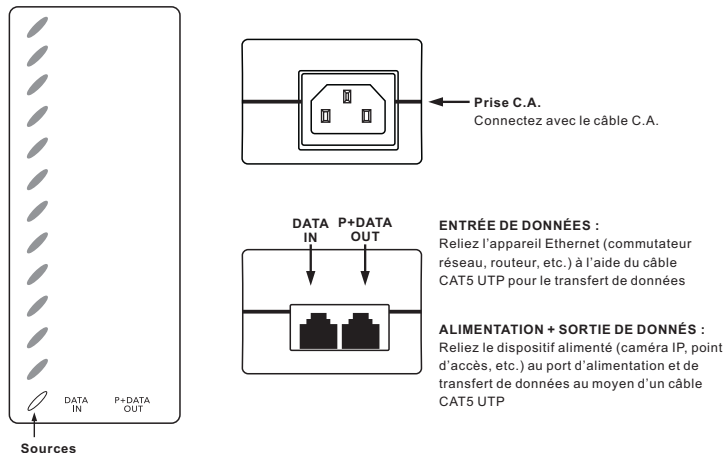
Prise C.A.
Connectez avec le câble C.A.

DATA IN

P+DATA OUT

ENTRÉE DE DONNÉES :
Reliez l'appareil Ethernet (commutateur réseau, routeur, etc.) à l'aide du câble CAT5 UTP pour le transfert de données

ALIMENTATION + SORTIE DE DONNÉS :
Reliez le dispositif alimenté (caméra IP, point d'accès, etc.) au port d'alimentation et de transfert de données au moyen d'un câble CAT5 UTP

DATA IN

P+DATA OUT

Sources